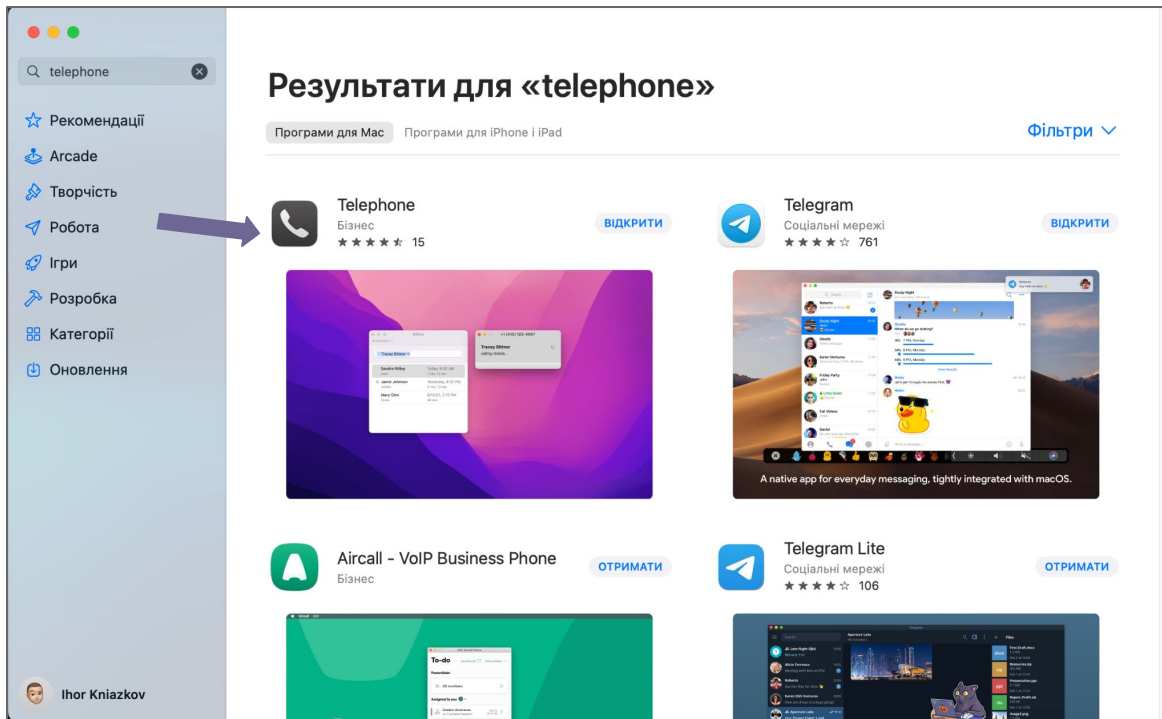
telephone

Рекомендації
Arcade
Творчість
Робота
Ігри
Розробка
Категорії
Оновлення

Ihor Kniazkov

Результати для «telephone»

Програми для Mac Програми для iPhone і iPad

Фільтри

Telephone
Бізнес
15
ВІДКРИТИ

Telegram
Соціальні мережі
761
ВІДКРИТИ

A native app for everyday messaging, tightly integrated with macOS.

Aircall - VoIP Business Phone
Бізнес
ОТРИМАТИ

Telegram Lite
Соціальні мережі
106
ОТРИМАТИ

To-do